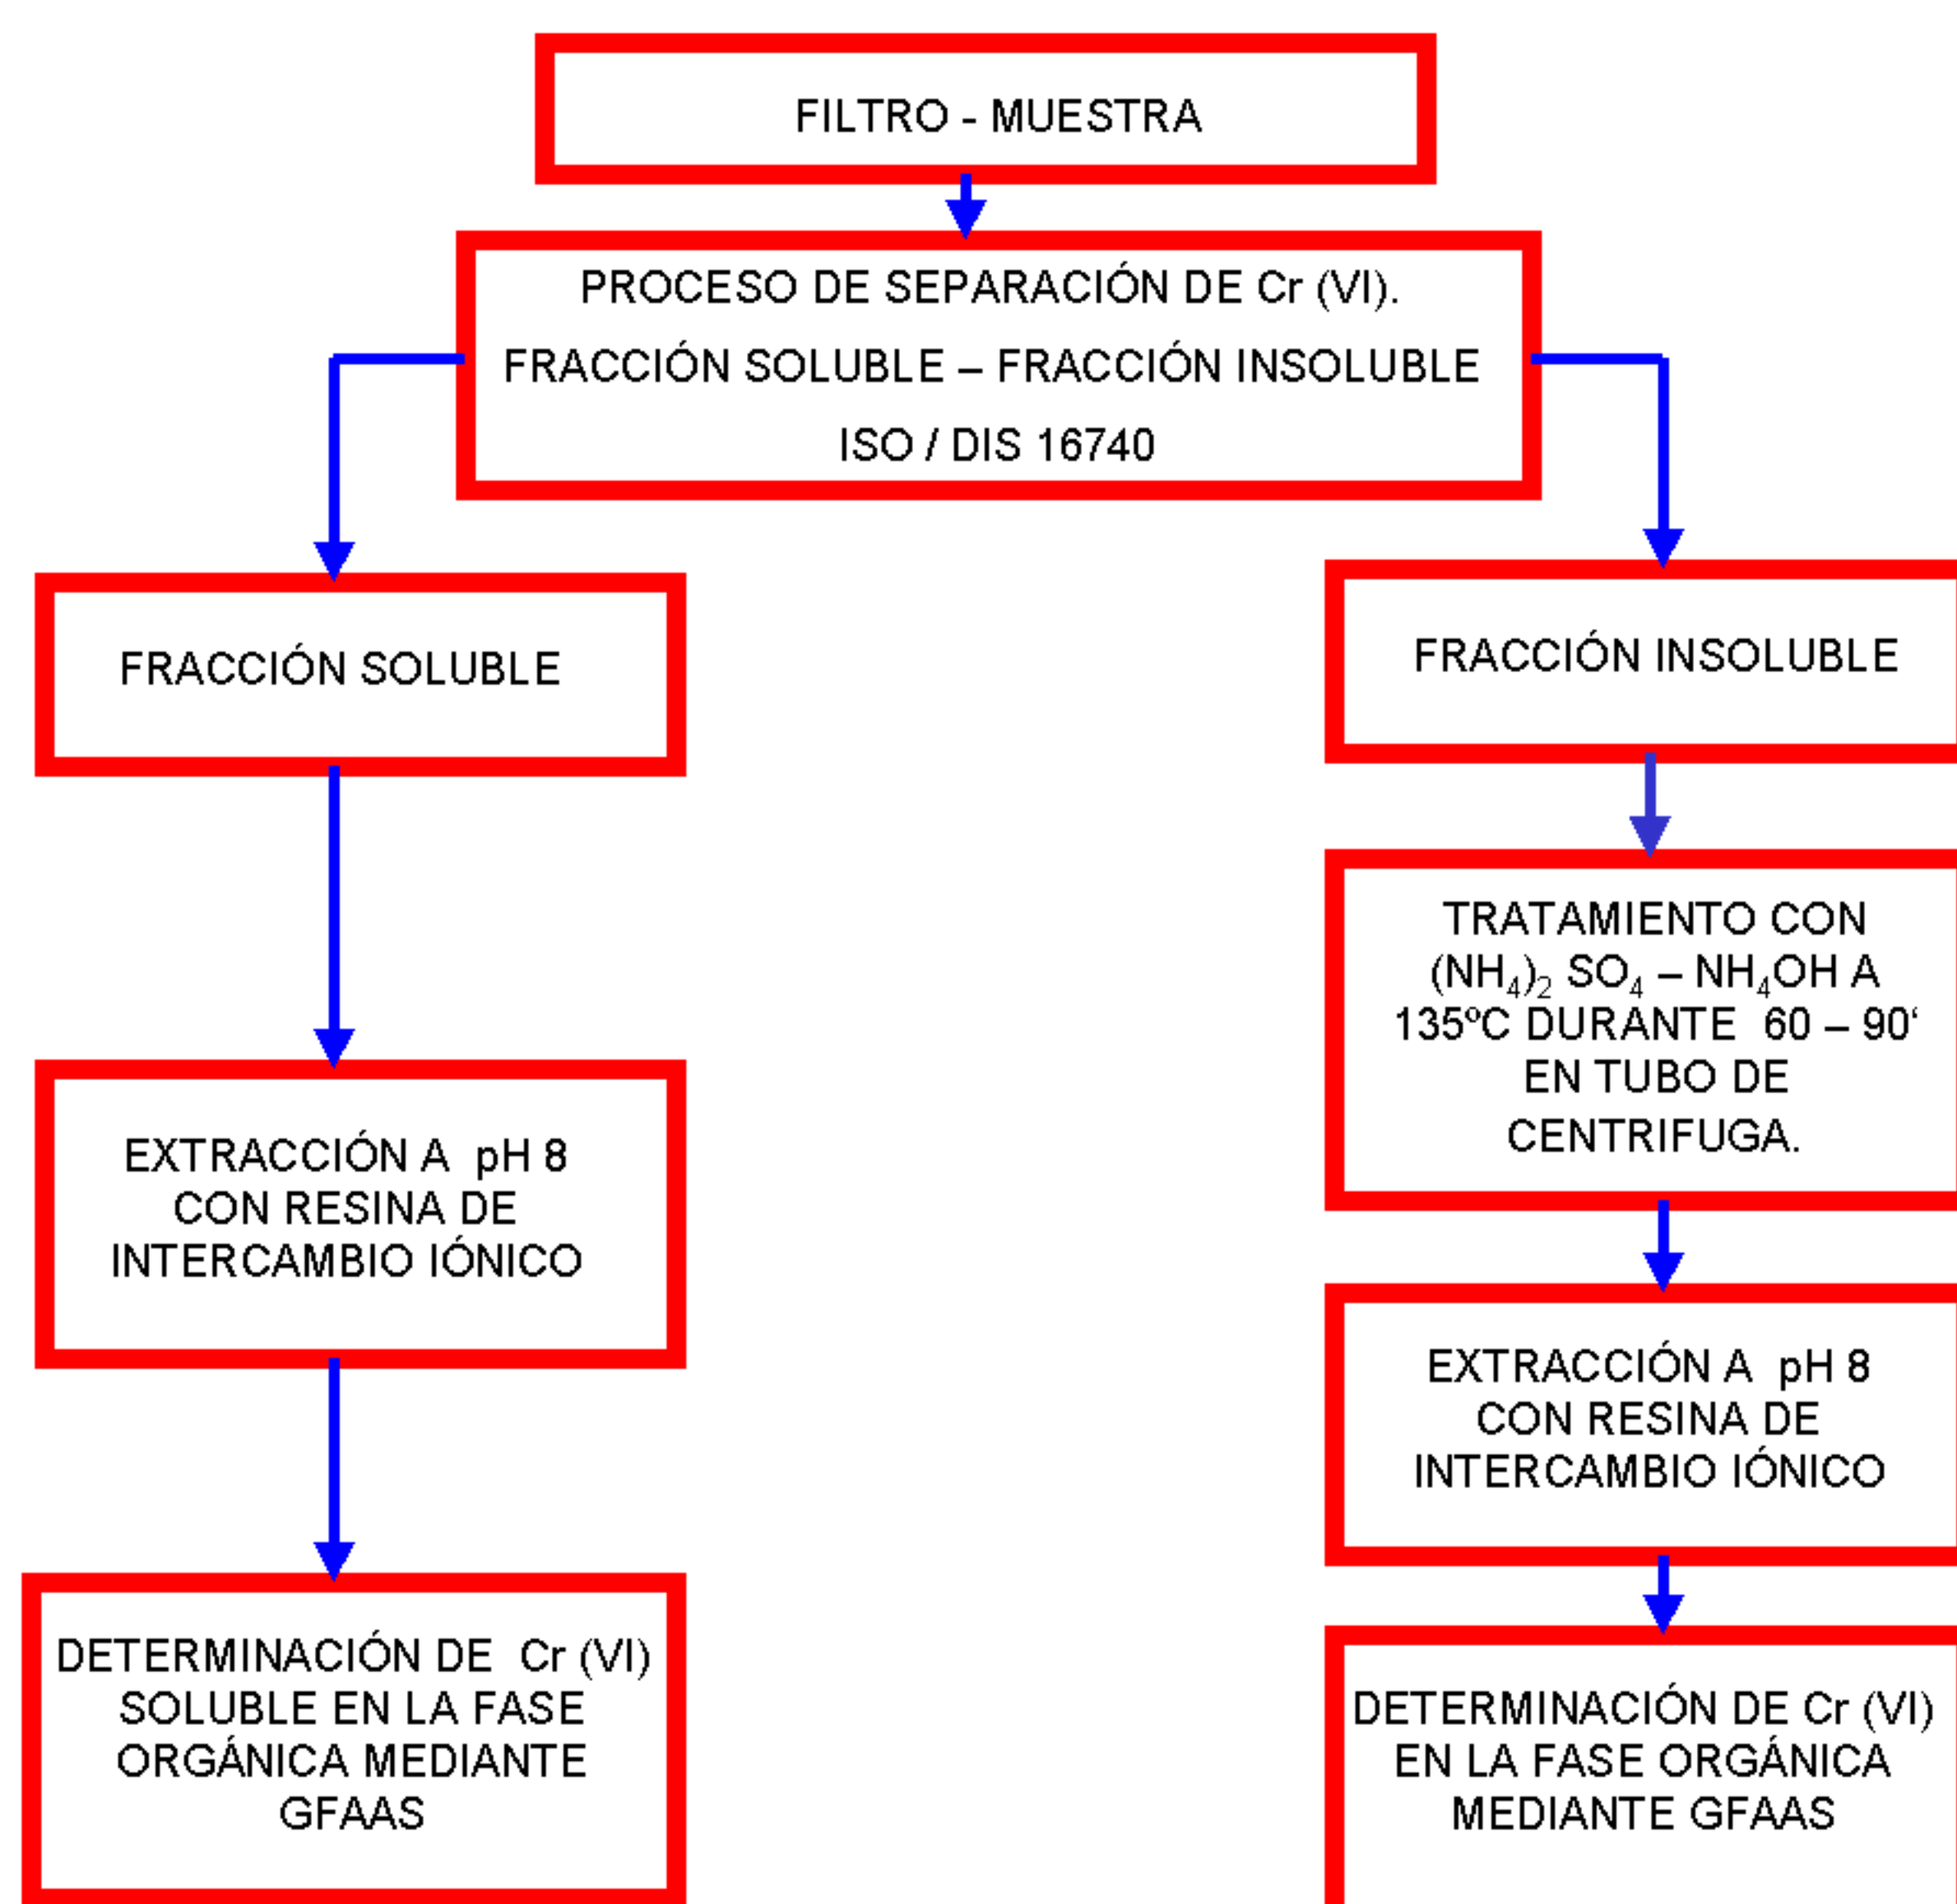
FILTRO - MUESTRA

PROCESO DE SEPARACIÓN DE Cr (VI).

FRACCIÓN SOLUBLE – FRACCIÓN INSOLUBLE

ISO / DIS 16740

FRACCIÓN SOLUBLE

EXTRACCIÓN A pH 8 CON RESINA DE INTERCAMBIO IÓNICO

DETERMINACIÓN DE Cr (VI) SOLUBLE EN LA FASE ORGÁNICA MEDIANTE GFAAS

FRACCIÓN INSOLUBLE

TRATAMIENTO CON $(NH_4)_2$ $SO_4$ – $NH_4OH$ A 135ºC DURANTE 60 – 90‘ EN TUBO DE CENTRIFUGA.

EXTRACCIÓN A pH 8 CON RESINA DE INTERCAMBIO IÓNICO

DETERMINACIÓN DE Cr (VI) EN LA FASE ORGÁNICA MEDIANTE GFAAS